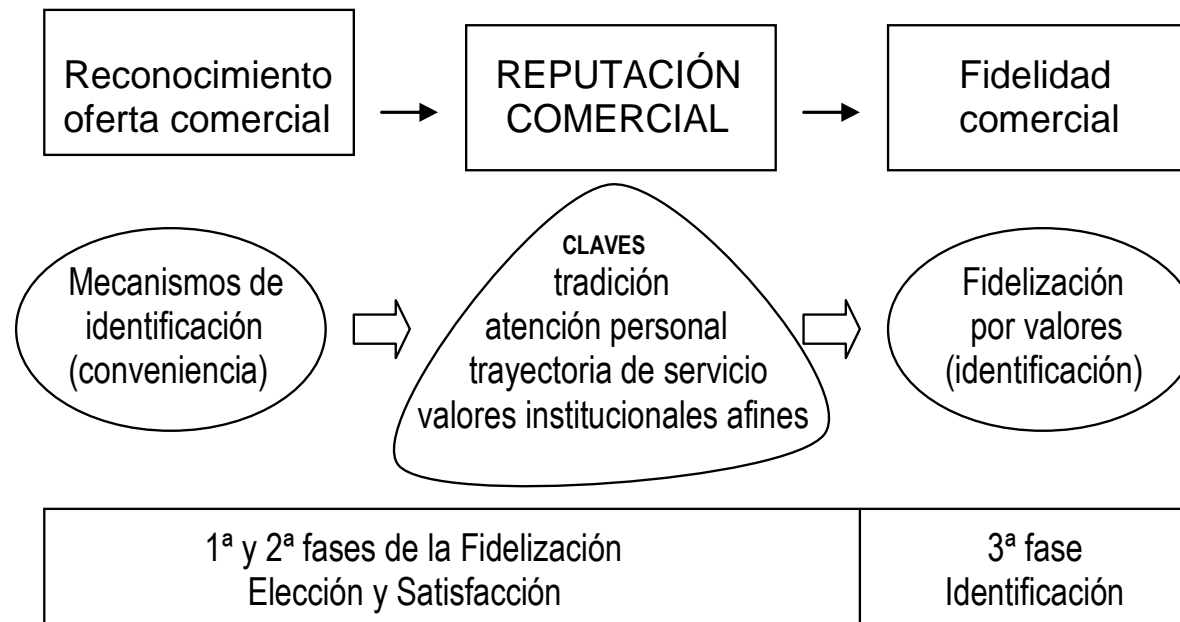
Reconocimiento oferta comercial

REPUTACIÓN COMERCIAL

Fidelidad comercial

Mecanismos de identificación (conveniencia)

CLAVES
tradición
atención personal
trayectoria de servicio
valores institucionales afines

Fidelización por valores (identificación)

| 1ª y 2ª fases de la Fidelización Elección y Satisfacción | 3ª fase Identificación |
|---|---|